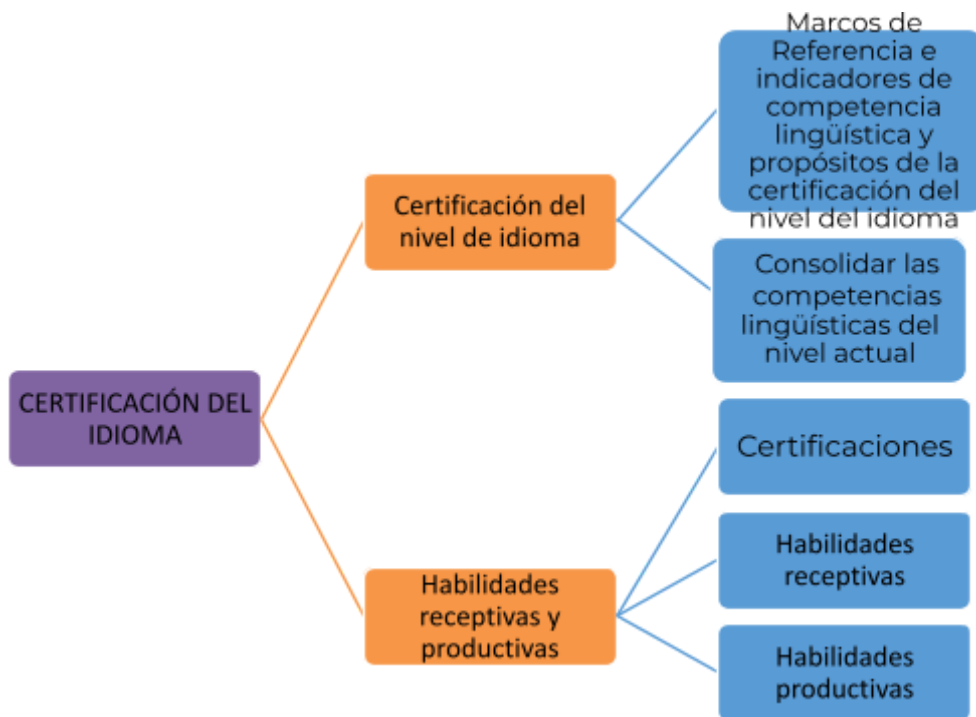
CERTIFICACIÓN DEL IDIOMA

Certificación del nivel de idioma

Marcos de Referencia e indicadores de competencia lingüística y propósitos de la certificación del nivel del idioma

Consolidar las competencias lingüísticas del nivel actual

Habilidades receptivas y productivas

Certificaciones

Habilidades receptivas

Habilidades productivas